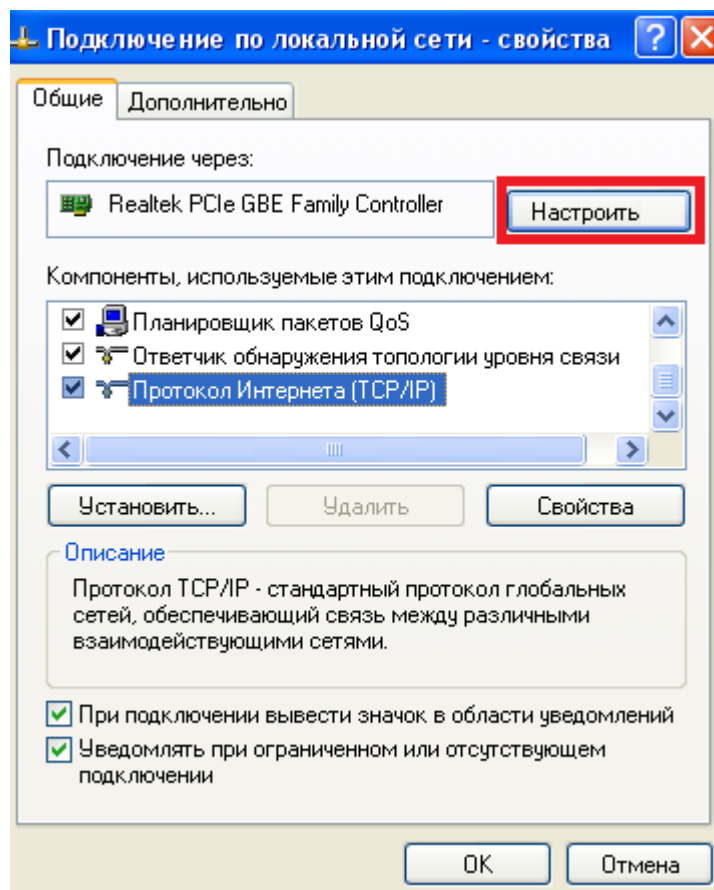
Подключение по локальной сети - свойства

Общие | Дополнительно

Подключение через:

Realtek PCIe GBE Family Controller

Настроить

Компоненты, используемые этим подключением:

Планировщик пакетов QoS
Ответчик обнаружения топологии уровня связи
Протокол Интернета (TCP/IP)

Установить... | Удалить | Свойства

Описание

Протокол TCP/IP - стандартный протокол глобальных сетей, обеспечивающий связь между различными взаимодействующими сетями.

При подключении вывести значок в области уведомлений

Уведомлять при ограниченном или отсутствующем подключении

OK | Отмена